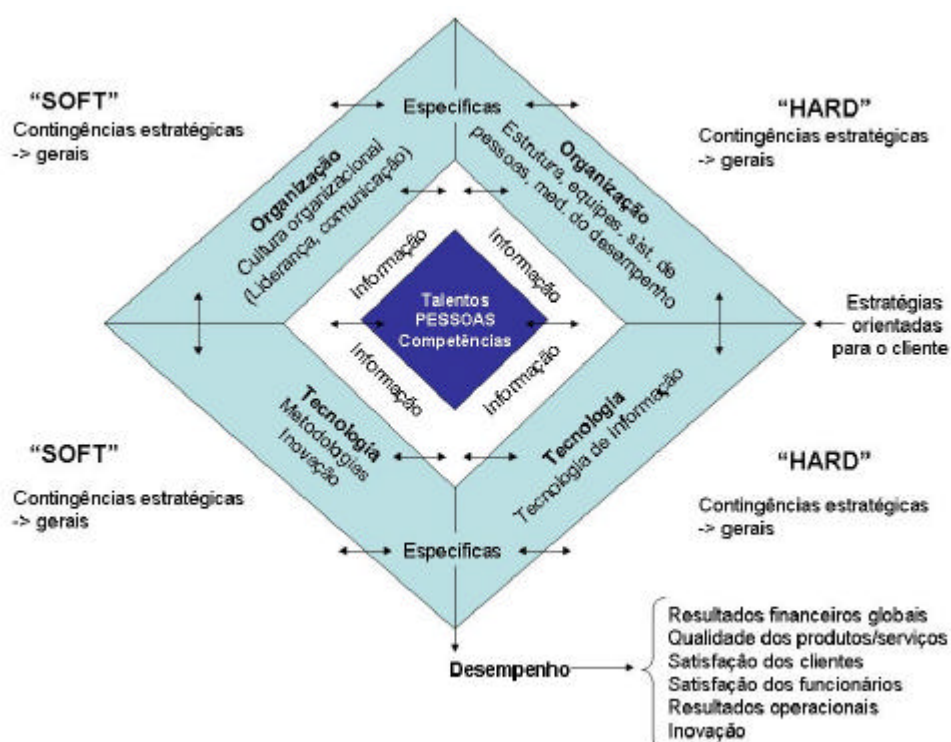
"SOFT"
Contingências estratégicas -> gerais

Especificas

"HARD"
Contingências estratégicas -> gerais

Organização
Cultura organizacional
(Liderança, comunicação)

Organização
Estrutura, equipes, sist. de pessoas, med. do desempenho

Informação

Informação

Talentos
PESSOAS
Competências

Estratégias orientadas para o cliente

Informação

Informação

Tecnologia
Metodologias
Inovação

Tecnologia
Tecnologia de informação

"SOFT"
Contingências estratégicas -> gerais

"HARD"
Contingências estratégicas -> gerais

Especificas

Desempenho

Resultados financeiros globais
Qualidade dos produtos/serviços
Satisfação dos clientes
Satisfação dos funcionários
Resultados operacionais
Inovação